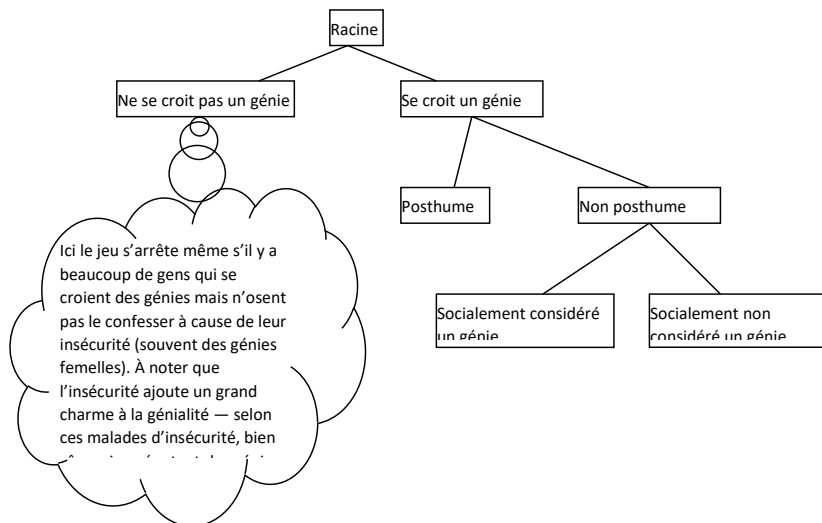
Racine

Ne se croit pas un génie

Se croit un génie

Posthume

Non posthume

Socialement considéré un génie

Socialement non considéré un génie

Ici le jeu s'arrête même s'il y a beaucoup de gens qui se croient des génies mais n'osent pas le confesser à cause de leur insécurité (souvent des génies femelles). À noter que l'insécurité ajoute un grand charme à la génialité — selon ces malades d'insécurité, bien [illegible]